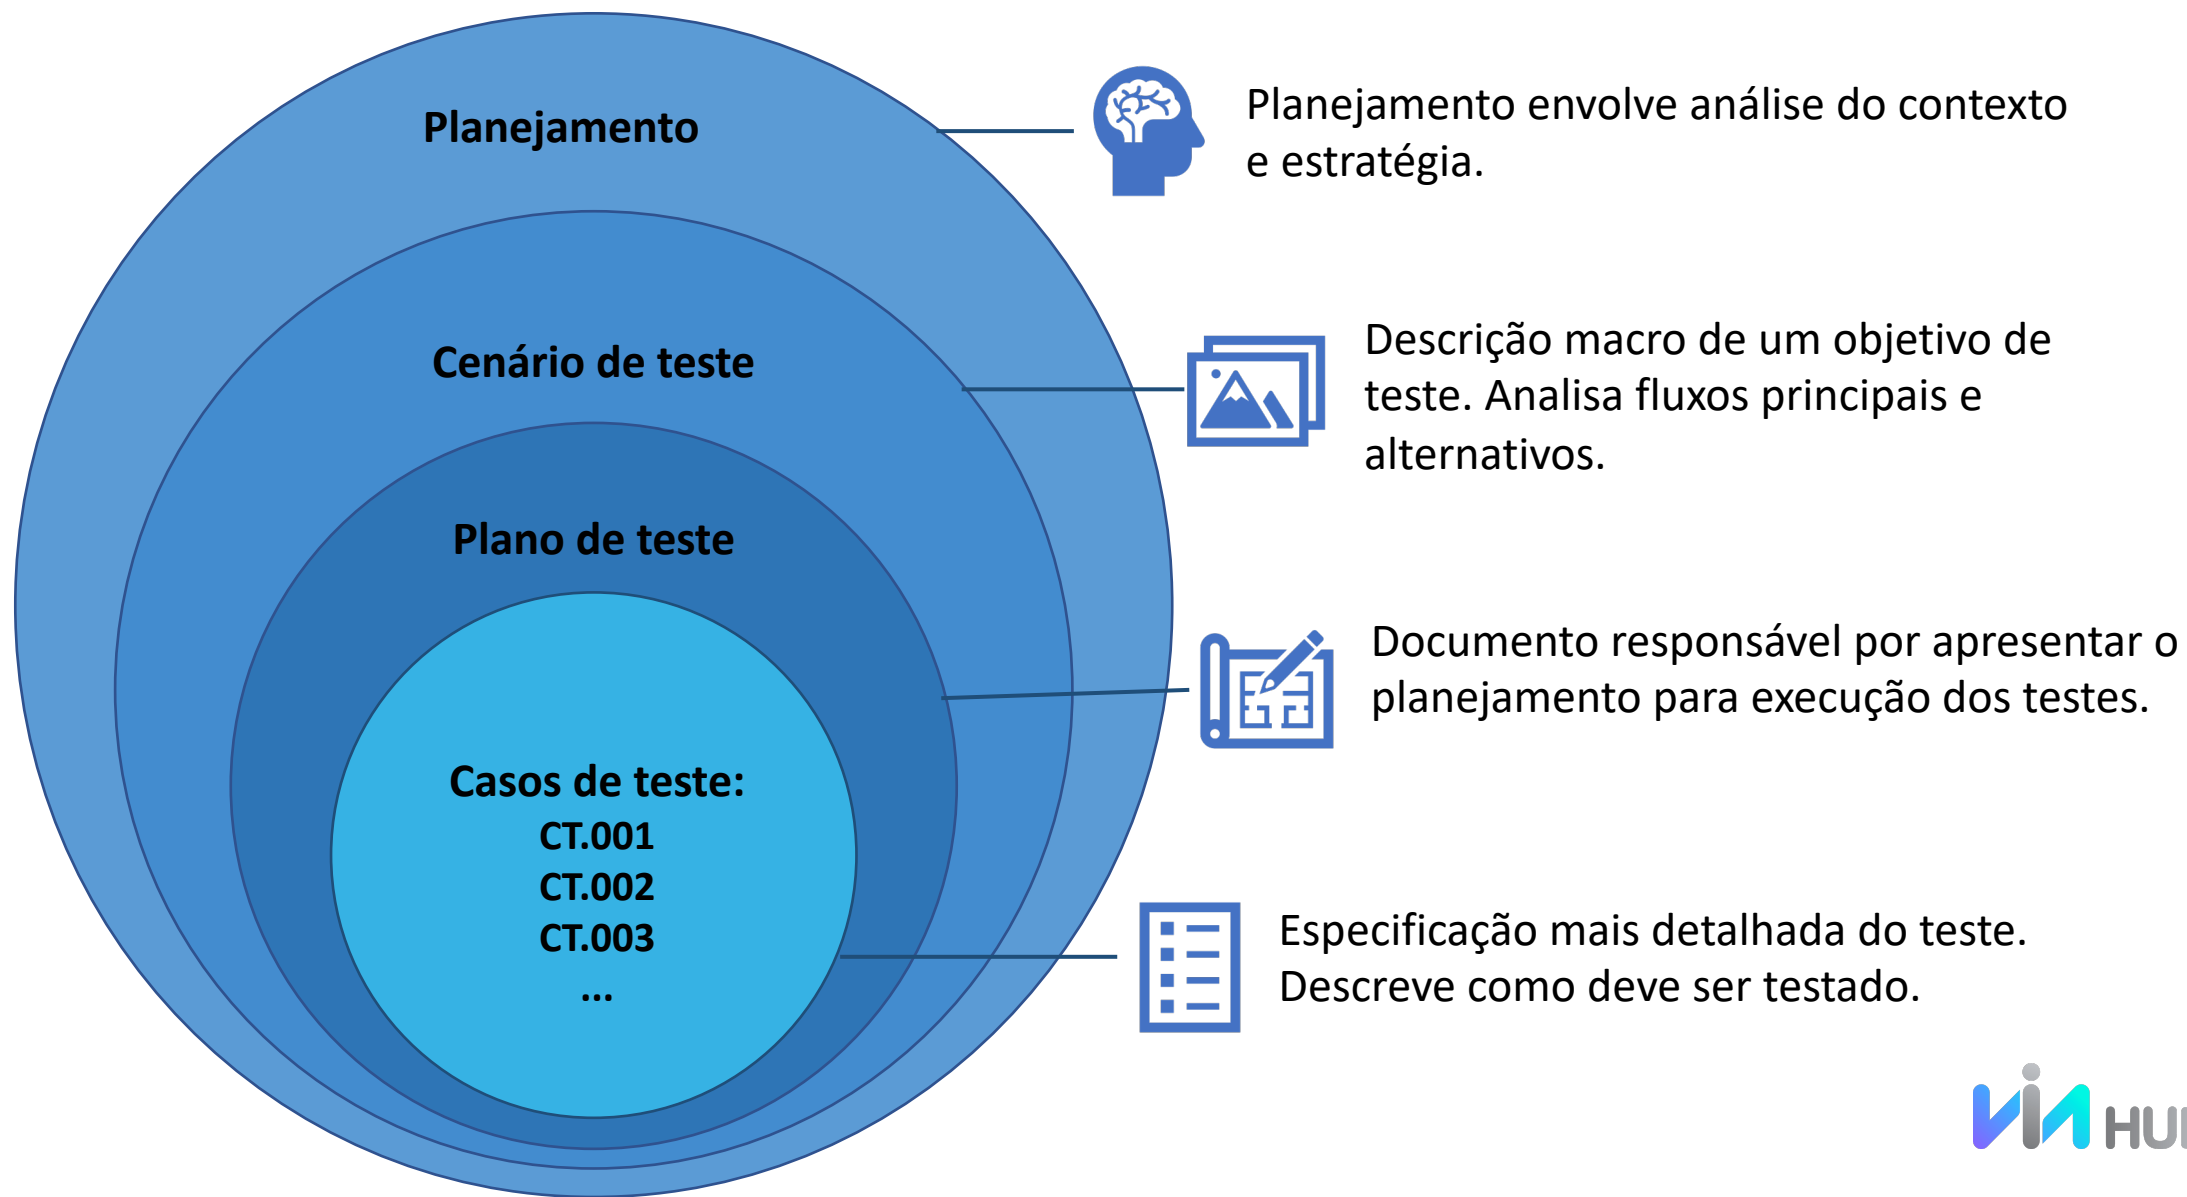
Planejamento

Cenário de teste

Plano de teste

Casos de teste:
CT.001
CT.002
CT.003
...

Planejamento envolve análise do contexto e estratégia.

Descrição macro de um objetivo de teste. Analisa fluxos principais e alternativos.

Documento responsável por apresentar o planejamento para execução dos testes.

Especificação mais detalhada do teste. Descreve como deve ser testado.

VIA HU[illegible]